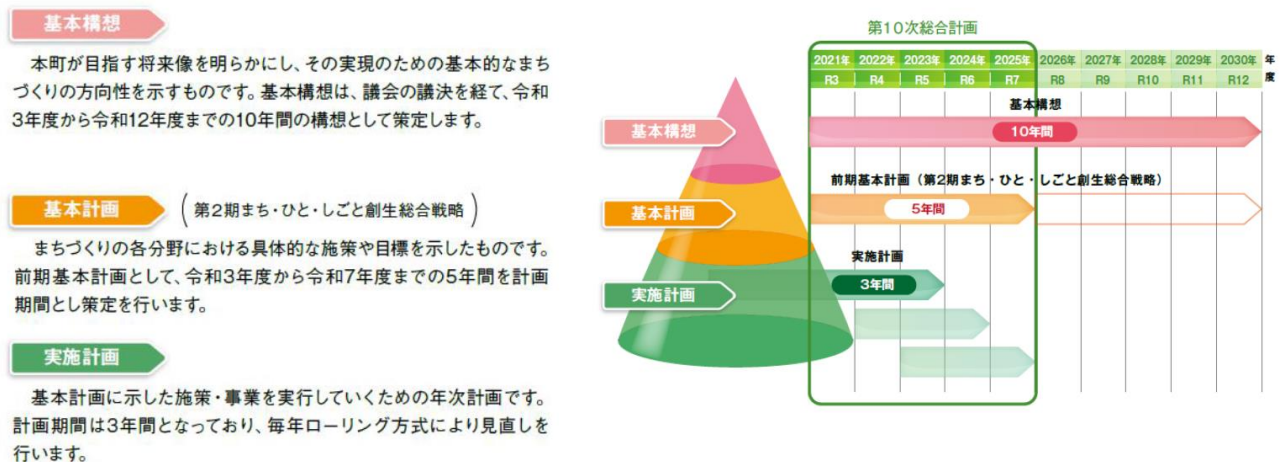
基本構想

本町が目指す将来像を明らかにし、その実現のための基本的なまちづくりの方向性を示すものです。基本構想は、議会の議決を経て、令和3年度から令和12年度までの10年間の構想として策定します。

基本計画 （第2期まち・ひと・しごと創生総合戦略）

まちづくりの各分野における具体的な施策や目標を示したものです。前期基本計画として、令和3年度から令和7年度までの5年間を計画期間とし策定を行います。

実施計画

基本計画に示した施策・事業を実行していくための年次計画です。計画期間は3年間となっており、毎年ローリング方式により見直しを行います。

第10次総合計画

| 2021年 | 2022年 | 2023年 | 2024年 | 2025年 | 2026年 | 2027年 | 2028年 | 2029年 | 2030年 | 年 |
|---|---|---|---|---|---|---|---|---|---|---|
| R3 | R4 | R5 | R6 | R7 | R8 | R9 | R10 | R11 | R12 | 度 |

基本構想
基本構想
10年間

基本計画
前期基本計画（第2期まち・ひと・しごと創生総合戦略）
5年間

実施計画
実施計画
3年間